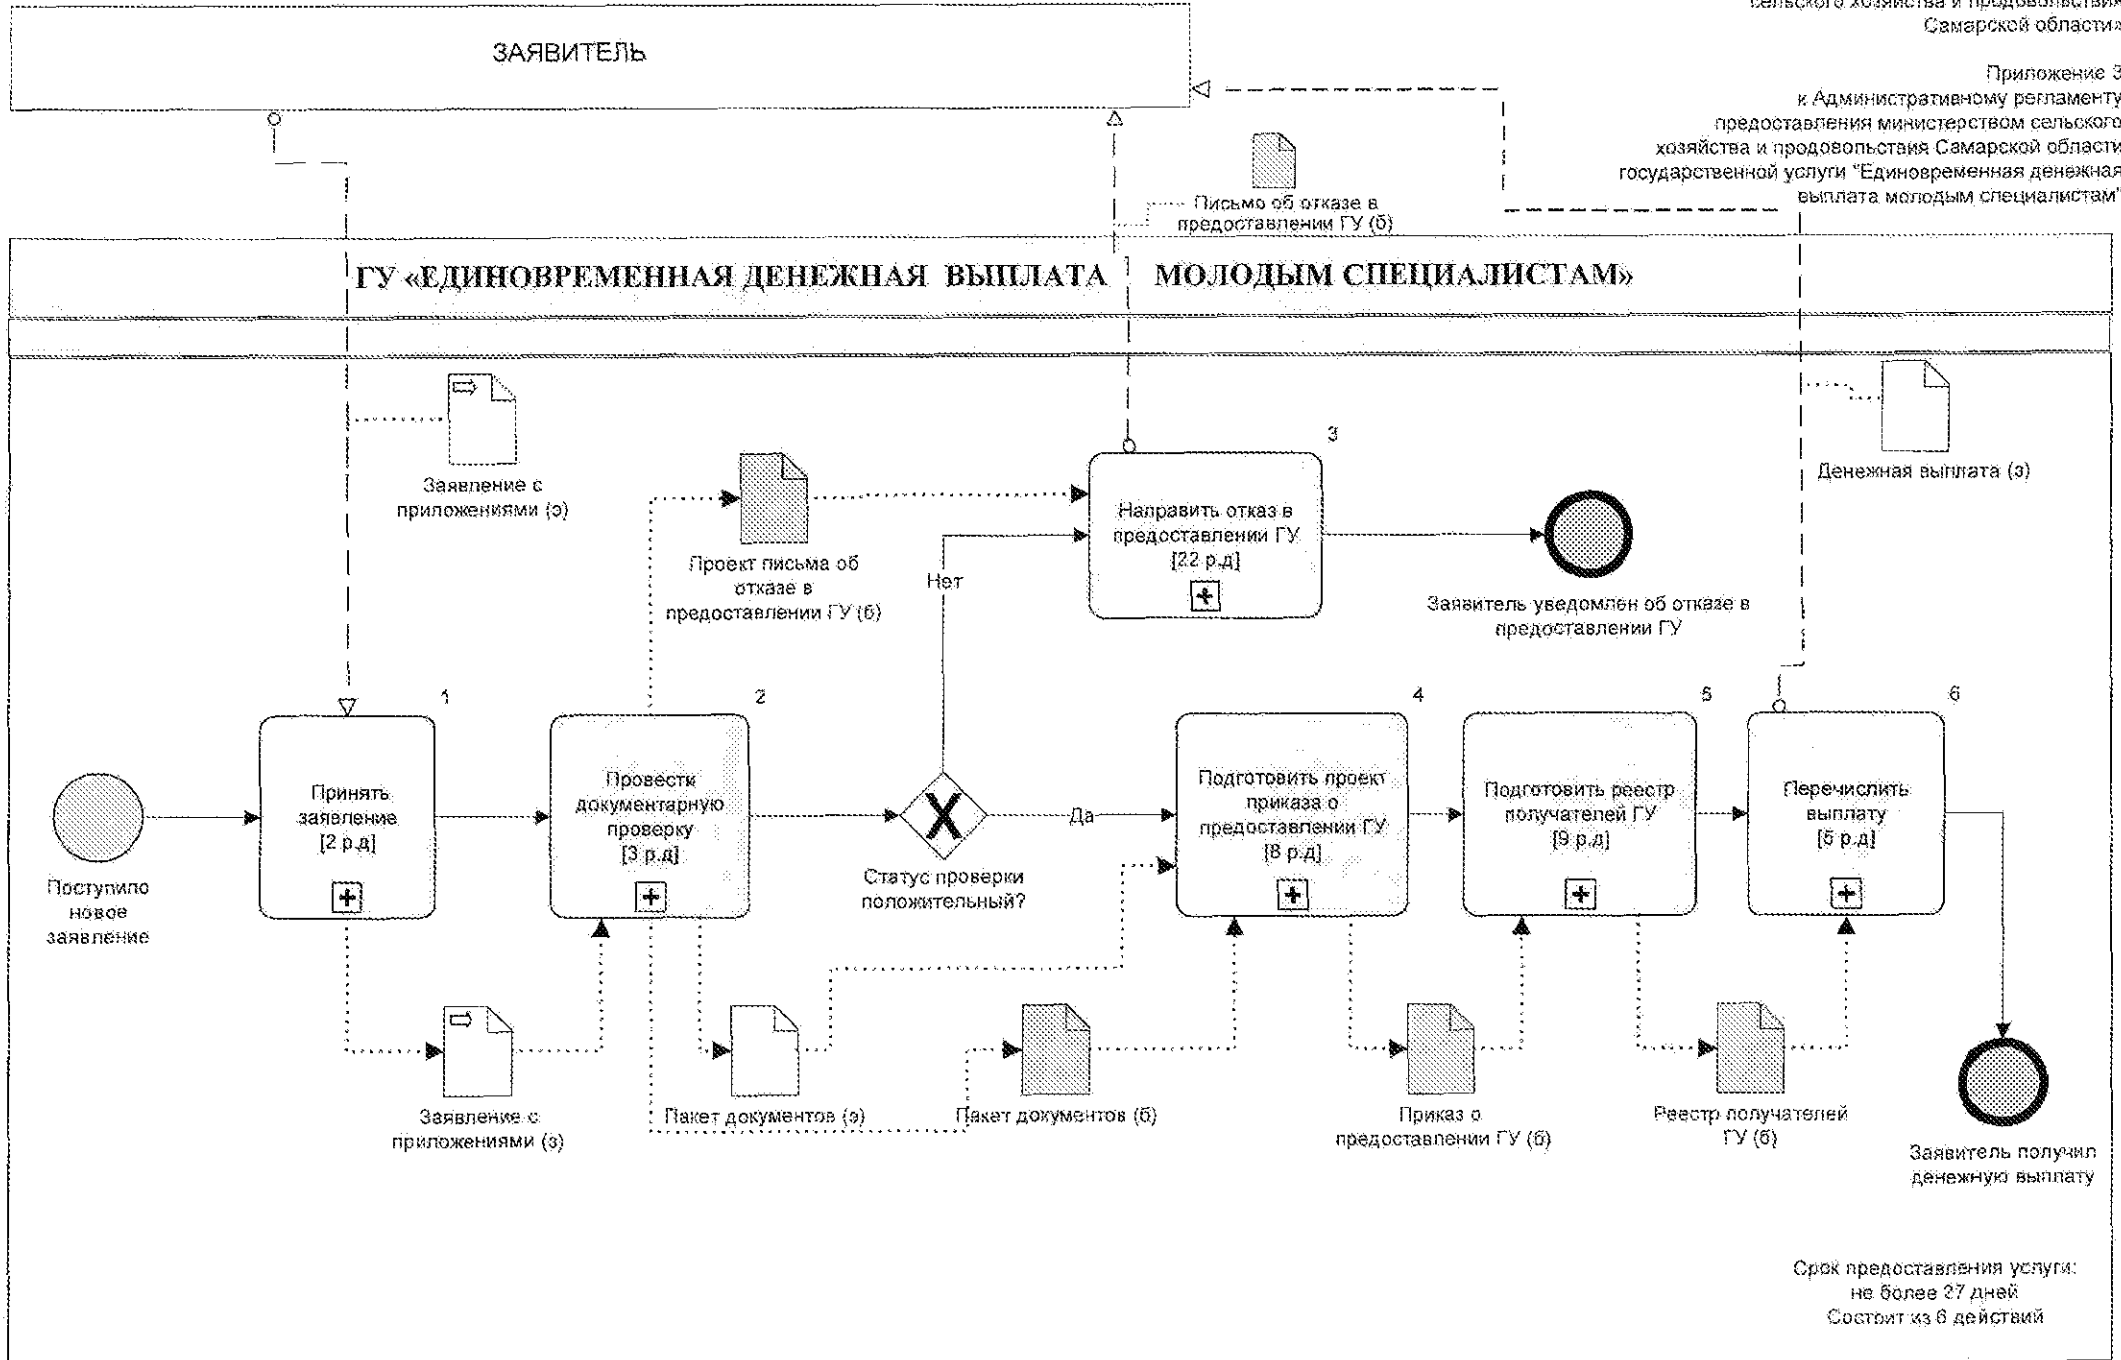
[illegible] сельского хозяйства и продовольствия Самарской области»

Приложение 3 к Административному регламенту предоставления министерством сельского хозяйства и продовольствия Самарской области государственной услуги "Единовременная денежная выплата молодым специалистам"

ЗАЯВИТЕЛЬ

Письмо об отказе в предоставлении ГУ (б)

ГУ «ЕДИНОВРЕМЕННАЯ ДЕНЕЖНАЯ ВЫПЛАТА МОЛОДЫМ СПЕЦИАЛИСТАМ»

Заявление с приложениями (э)

Проект письма об отказе в предоставлении ГУ (б)

3

Направить отказ в предоставлении ГУ [22 р.д]

Заявитель уведомлен об отказе в предоставлении ГУ

Денежная выплата (э)

Нет

1

Принять заявление [2 р.д]

2

Провести документарную проверку [3 р.д]

Статус проверки положительный?

Да

4

Подготовить проект приказа о предоставлении ГУ [8 р.д]

5

Подготовить реестр получателей ГУ [9 р.д]

6

Перечислить выплату [5 р.д]

Поступило новое заявление

Заявление с приложениями (э)

Пакет документов (э)

Пакет документов (б)

Приказ о предоставлении ГУ (б)

Реестр получателей ГУ (б)

Заявитель получил денежную выплату

Срок предоставления услуги: не более 27 дней
Состоит из 6 действий